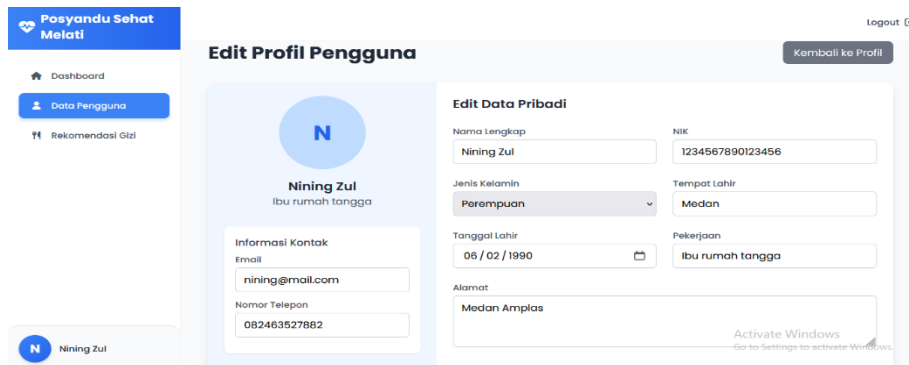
Posyandu Sehat Melati

Dashboard

Data Pengguna

Rekomendasi Gizi

N Nining Zul

Logout

Edit Profil Pengguna

Kembali ke Profil

N

Nining Zul

Ibu rumah tangga

Informasi Kontak

Email

nining@mail.com

Nomor Telepon

082463527882

Edit Data Pribadi

Nama Lengkap

Nining Zul

NIK

1234567890123456

Jenis Kelamin

Perempuan

Tempat Lahir

Medan

Tanggal Lahir

06 / 02 / 1990

Pekerjaan

Ibu rumah tangga

Alamat

Medan Amplas

Activate Windows

Go to Settings to activate Windows.